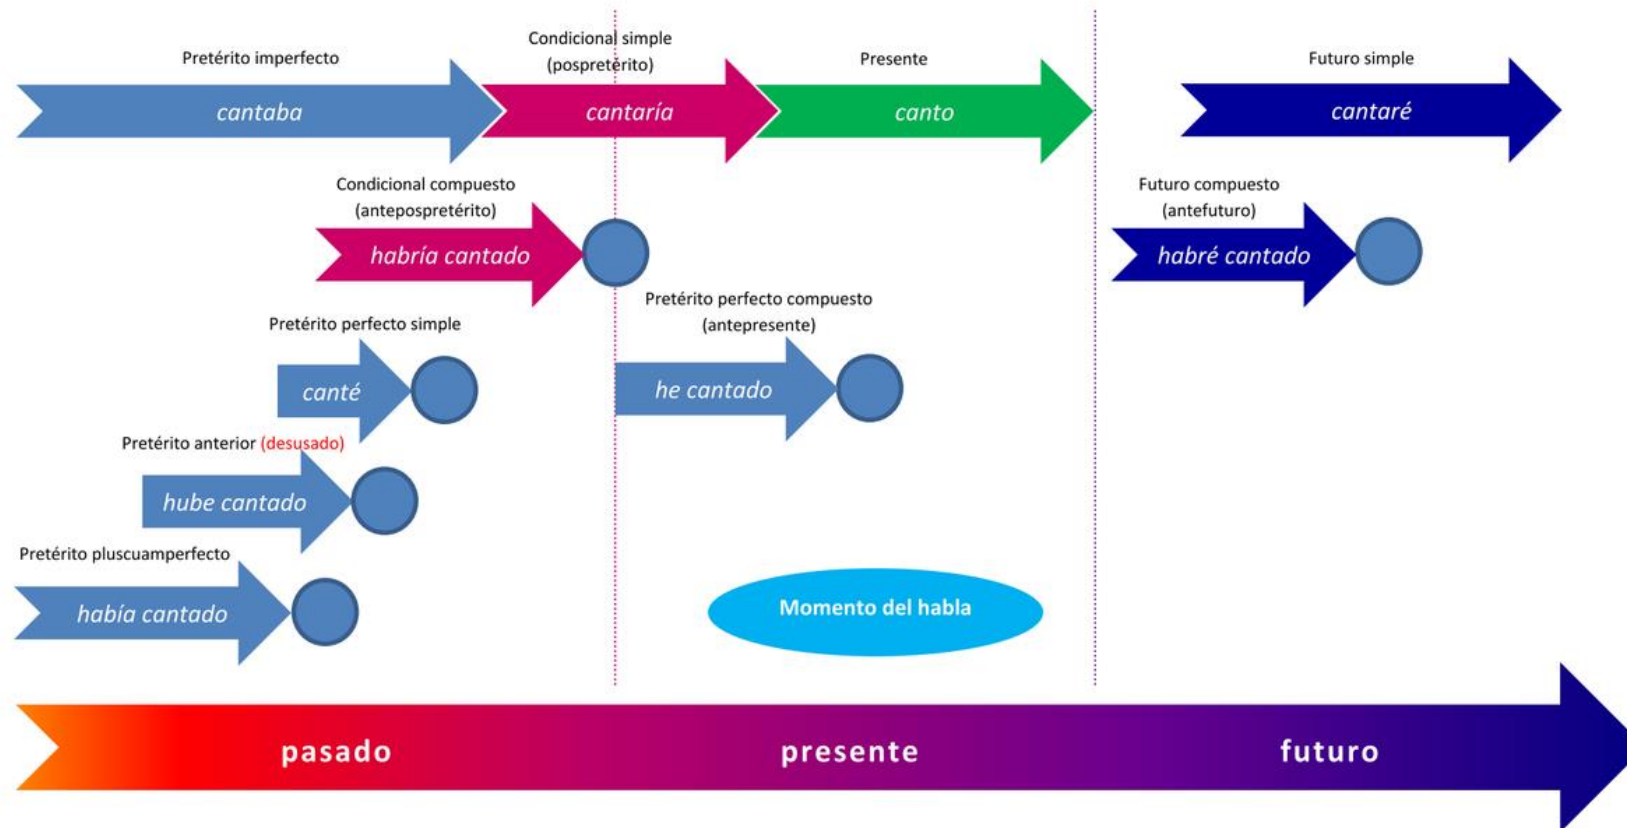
Pretérito imperfecto

cantaba

Condicional simple (pospretérito)

cantaría

Presente

canto

Futuro simple

cantaré

Condicional compuesto (antepospretérito)

habría cantado

Futuro compuesto (antefuturo)

habré cantado

Pretérito perfecto simple

canté

Pretérito perfecto compuesto (antepresente)

he cantado

Pretérito anterior (desusado)

hube cantado

Pretérito pluscuamperfecto

había cantado

Momento del habla

pasado

presente

futuro